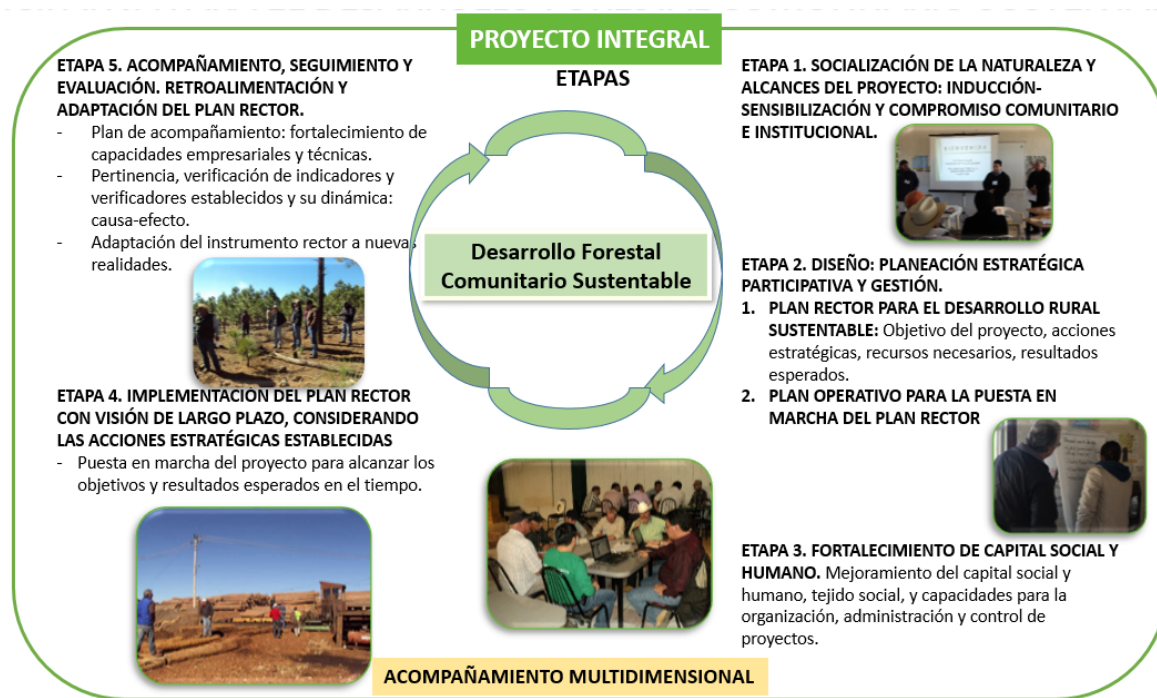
PROYECTO INTEGRAL

ETAPAS

ETAPA 5. ACOMPAÑAMIENTO, SEGUIMIENTO Y EVALUACIÓN. RETROALIMENTACIÓN Y ADAPTACIÓN DEL PLAN RECTOR.
- Plan de acompañamiento: fortalecimiento de capacidades empresariales y técnicas.
- Pertinencia, verificación de indicadores y verificadores establecidos y su dinámica: causa-efecto.
- Adaptación del instrumento rector a nuevas realidades.

ETAPA 4. IMPLEMENTACIÓN DEL PLAN RECTOR CON VISIÓN DE LARGO PLAZO, CONSIDERANDO LAS ACCIONES ESTRATÉGICAS ESTABLECIDAS
- Puesta en marcha del proyecto para alcanzar los objetivos y resultados esperados en el tiempo.

Desarrollo Forestal Comunitario Sustentable

ETAPA 1. SOCIALIZACIÓN DE LA NATURALEZA Y ALCANCES DEL PROYECTO: INDUCCIÓN-SENSIBILIZACIÓN Y COMPROMISO COMUNITARIO E INSTITUCIONAL.

ETAPA 2. DISEÑO: PLANEACIÓN ESTRATÉGICA PARTICIPATIVA Y GESTIÓN.
1. PLAN RECTOR PARA EL DESARROLLO RURAL SUSTENTABLE: Objetivo del proyecto, acciones estratégicas, recursos necesarios, resultados esperados.
2. PLAN OPERATIVO PARA LA PUESTA EN MARCHA DEL PLAN RECTOR

ETAPA 3. FORTALECIMIENTO DE CAPITAL SOCIAL Y HUMANO. Mejoramiento del capital social y humano, tejido social, y capacidades para la organización, administración y control de proyectos.

ACOMPAÑAMIENTO MULTIDIMENSIONAL